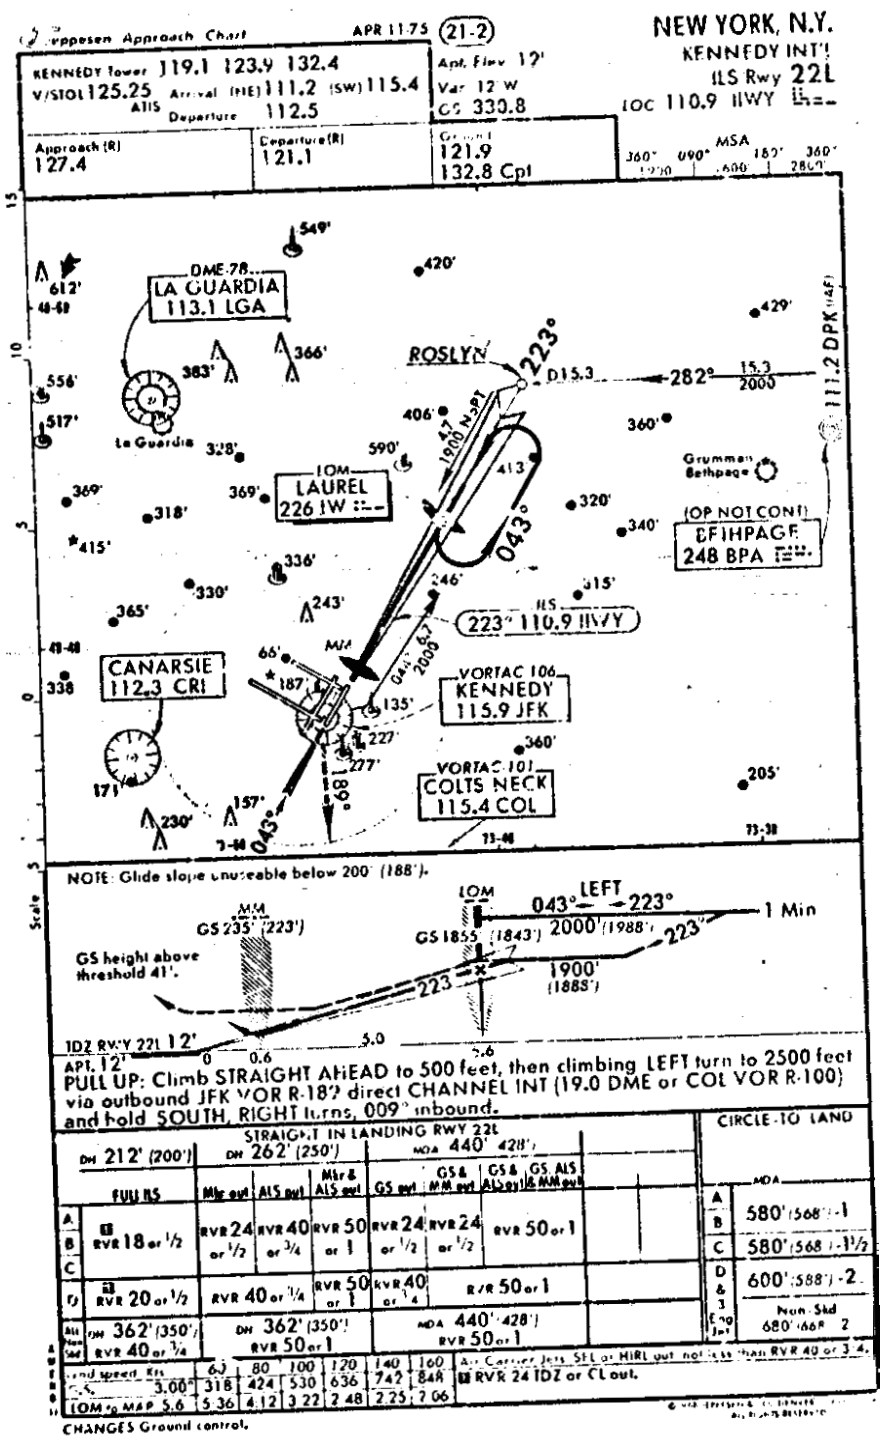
Jeppesen Approach Chart APR 11-75 (21-2)

NEW YORK, N.Y.
KENNEDY INT'L
ILS Rwy 22L
LOC 110.9 IIWY

| KENNEDY Tower 119.1 123.9 132.4 V/STOL 125.25 Arrival (NE) 111.2 (SW) 115.4 ATIS Departure 112.5 | Apt. Elev 12' Var 12 W GS 330.8 | |
|---|---|---|
| Approach (R) 127.4 | Departure (R) 121.1 | Ground 121.9 132.8 Cpt |

MSA 360° 090° 1200 1600 180° 360° 2800

15
10
5
0
5
Scale

612'
40-60
DME-78
LA GUARDIA
113.1 LGA
549'
420'
429'
366'
383'
ROSLYN
223°
D15.3
282°
15.3
2000
111.2 DPK
556'
517'
La Guardia
328'
406'
4.7
1900 NoPT
360'
590'
413'
Grumman Bethpage
LOM
LAUREL
226 IW
369'
369'
318'
320'
(OP NOT CONT)
BETHPAGE
248 BPA
340'
415'
043°
336'
330'
515'
246'
365'
243'
ILS
223° 110.9 IIWY
40-40
MM
66'
CANARSIE
112.3 CRI
187'
4.7
2000
043°
VORTAC 106
KENNEDY
115.9 JFK
338
135'
227'
277'
360'
VORTAC 101
COLTS NECK
115.4 COL
205'
171
157'
230'
189°
043°
73-40
73-30

NOTE: Glide slope unuseable below 200' (188').

MM
GS 235' (223')
LOM
043° LEFT 223°
1 Min
GS 1855' (1843') 2000' (1988')
223°
GS height above threshold 41'.
1900' (1888')
223°
TDZ RWY 22L 12'
APT. 12'
0 0.6
5.0
5.6

PULL UP: Climb STRAIGHT AHEAD to 500 feet, then climbing LEFT turn to 2500 feet via outbound JFK VOR R-189 direct CHANNEL INT (19.0 DME or COL VOR R-100) and hold SOUTH, RIGHT turns, 009° inbound.

STRAIGHT IN LANDING RWY 22L
DH 212' (200') DH 262' (250') MDA 440' (428')

| | FULL ILS | Mkr out | ALS out | Mkr & ALS out | GS out | GS & MM out | GS & ALS out | GS, ALS & MM out |
|---|---|---|---|---|---|---|---|---|
| A B C | RVR 18 or ½ | RVR 24 or ½ | RVR 40 or ¾ | RVR 50 or 1 | RVR 24 or ½ | RVR 24 or ½ | RVR 50 or 1 | |
| D | RVR 20 or ½ | RVR 40 or ¾ | | RVR 50 or 1 | RVR 40 or ¾ | RVR 50 or 1 | | |
| All Sed | DH 362' (350') RVR 40 or ¾ | DH 362' (350') RVR 50 or 1 | | | MDA 440' (428') RVR 50 or 1 | | | |

CIRCLE-TO-LAND
MDA
A B 580' (568') -1
C 580' (568') -1½
D & 3 Eng Jet 600' (588') -2
Non-Std 680' (668') 2

| Gnd speed Kts | 60 | 80 | 100 | 120 | 140 | 160 |
|---|---|---|---|---|---|---|
| GS 3.00° | 318 | 424 | 530 | 636 | 742 | 848 |
| LOM to MAP 5.6 | 5:36 | 4:12 | 3:22 | 2:48 | 2:25 | 2:06 |

Air Carrier Jets. SFL or HIRL out, not less than RVR 40 or 3/4. RVR 24 TDZ or CL out.

CHANGES Ground control.
© JEPPESEN & CO. DENVER